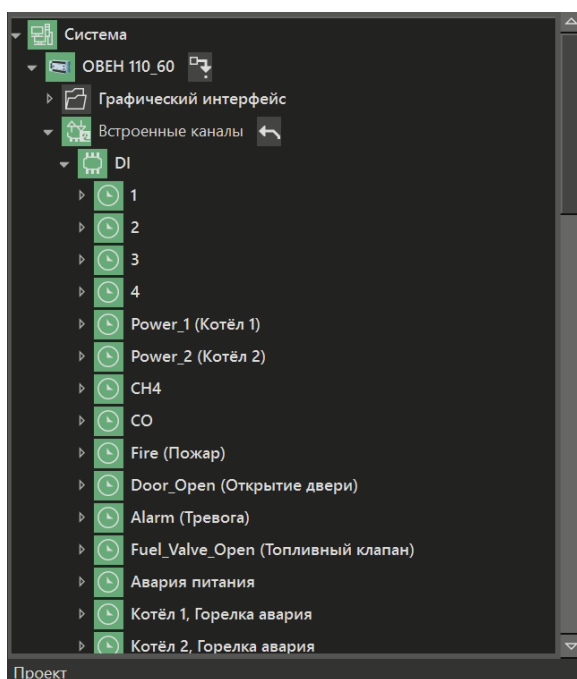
Система
ОВЕН 110_60
Графический интерфейс
Встроенные каналы
DI
1
2
3
4
Power_1 (Котёл 1)
Power_2 (Котёл 2)
CH4
CO
Fire (Пожар)
Door_Open (Открытие двери)
Alarm (Тревога)
Fuel_Valve_Open (Топливный клапан)
Авария питания
Котёл 1, Горелка авария
Котёл 2, Горелка авария
Проект